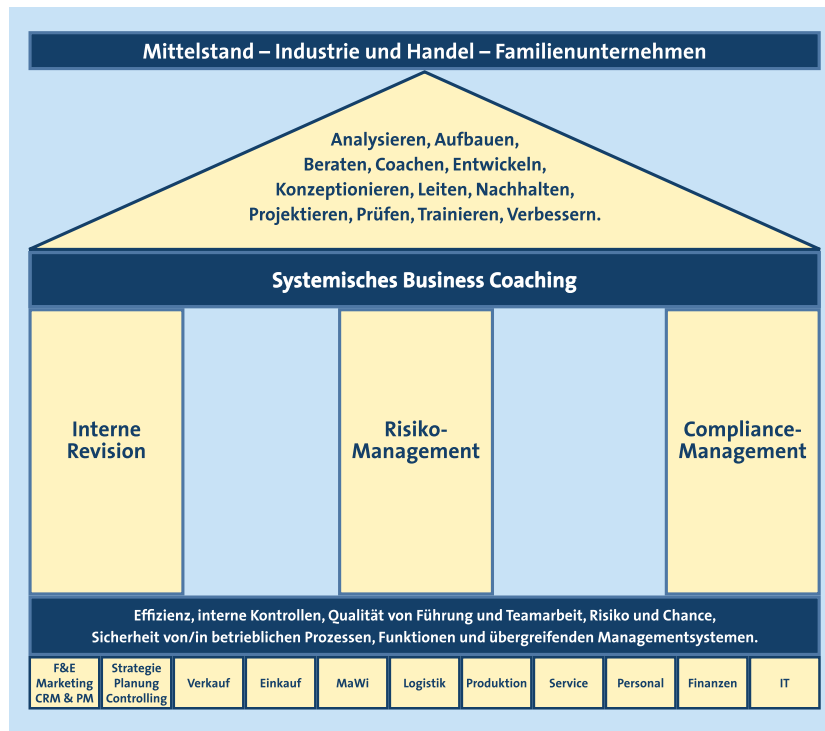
Mittelstand – Industrie und Handel – Familienunternehmen

Analysieren, Aufbauen, Beraten, Coachen, Entwickeln, Konzeptionieren, Leiten, Nachhalten, Projektieren, Prüfen, Trainieren, Verbessern.

Systemisches Business Coaching

Interne Revision

Risiko-Management

Compliance-Management

Effizienz, interne Kontrollen, Qualität von Führung und Teamarbeit, Risiko und Chance, Sicherheit von/in betrieblichen Prozessen, Funktionen und übergreifenden Managementsystemen.

| F&E Marketing CRM & PM | Strategie Planung Controlling | Verkauf | Einkauf | MaWi | Logistik | Produktion | Service | Personal | Finanzen | IT |
|---|---|---|---|---|---|---|---|---|---|---|